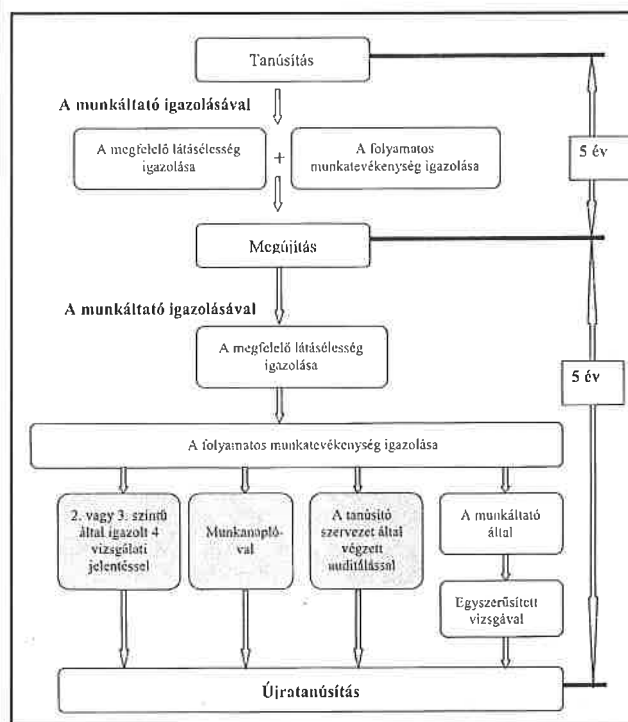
Tanúsítás

A munkáltató igazolásával

A megfelelő látásélesség igazolása

+

A folyamatos munkatevékenység igazolása

5 év

Megújítás

A munkáltató igazolásával

A megfelelő látásélesség igazolása

5 év

A folyamatos munkatevékenység igazolása

2. vagy 3. szintű által igazolt 4 vizsgálati jelentéssel

Munkanaplóval

A tanúsító szervezet által végzett auditálással

A munkáltató által

Egyszerűsített vizsgával

Újratanúsítás